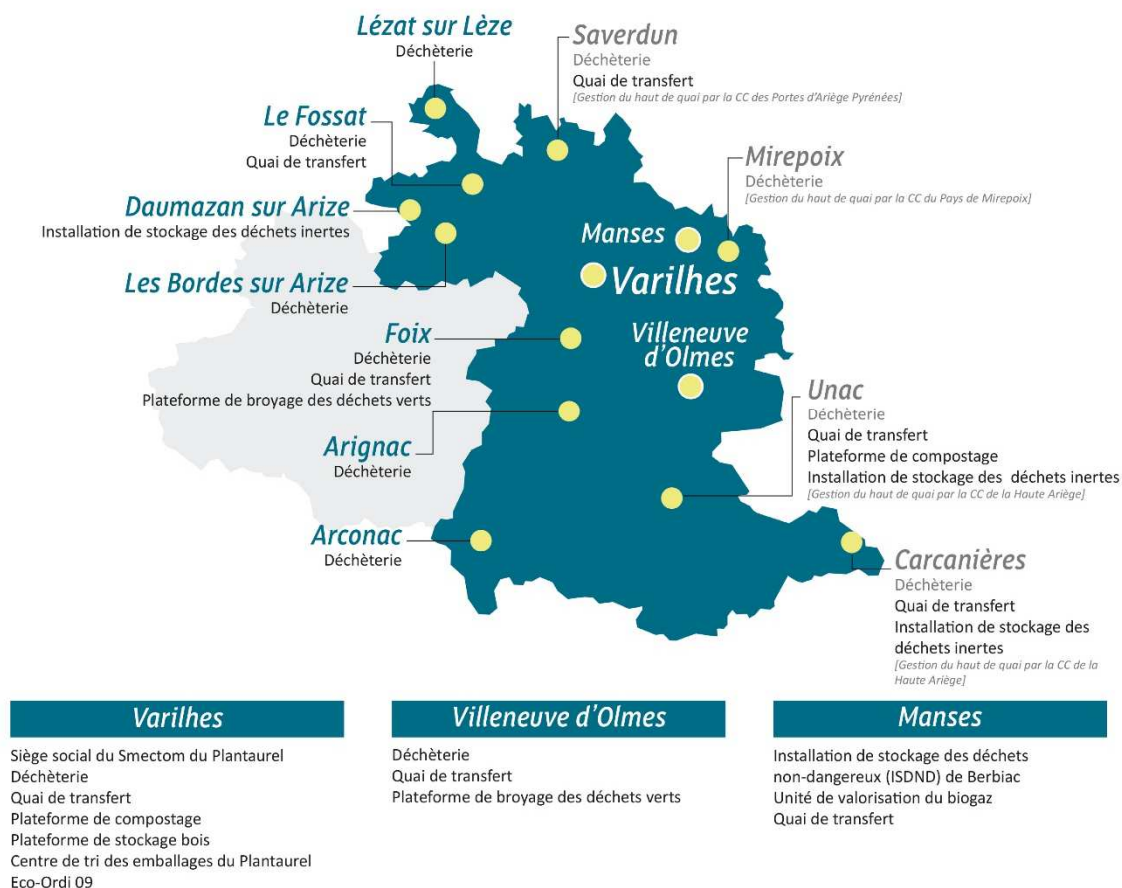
Lézat sur Lèze
Déchèterie

Saverdun
Déchèterie
Quai de transfert
[Gestion du haut de quai par la CC des Portes d'Ariège Pyrénées]

Le Fossat
Déchèterie
Quai de transfert

Mirepoix
Déchèterie
[Gestion du haut de quai par la CC du Pays de Mirepoix]

Daumazan sur Arize
Installation de stockage des déchets inertes

Manses

Varilhes

Les Bordes sur Arize
Déchèterie

Foix
Déchèterie
Quai de transfert
Plateforme de broyage des déchets verts

Villeneuve d'Olmes

Unac
Déchèterie
Quai de transfert
Plateforme de compostage
Installation de stockage des déchets inertes
[Gestion du haut de quai par la CC de la Haute Ariège]

Arignac
Déchèterie

Arconac
Déchèterie

Carcanières
Déchèterie
Quai de transfert
Installation de stockage des déchets inertes
[Gestion du haut de quai par la CC de la Haute Ariège]

Varilhes
Siège social du Smectom du Plantaurel
Déchèterie
Quai de transfert
Plateforme de compostage
Plateforme de stockage bois
Centre de tri des emballages du Plantaurel
Eco-Ordi 09

Villeneuve d'Olmes
Déchèterie
Quai de transfert
Plateforme de broyage des déchets verts

Manses
Installation de stockage des déchets non-dangereux (ISDND) de Berbiac
Unité de valorisation du biogaz
Quai de transfert